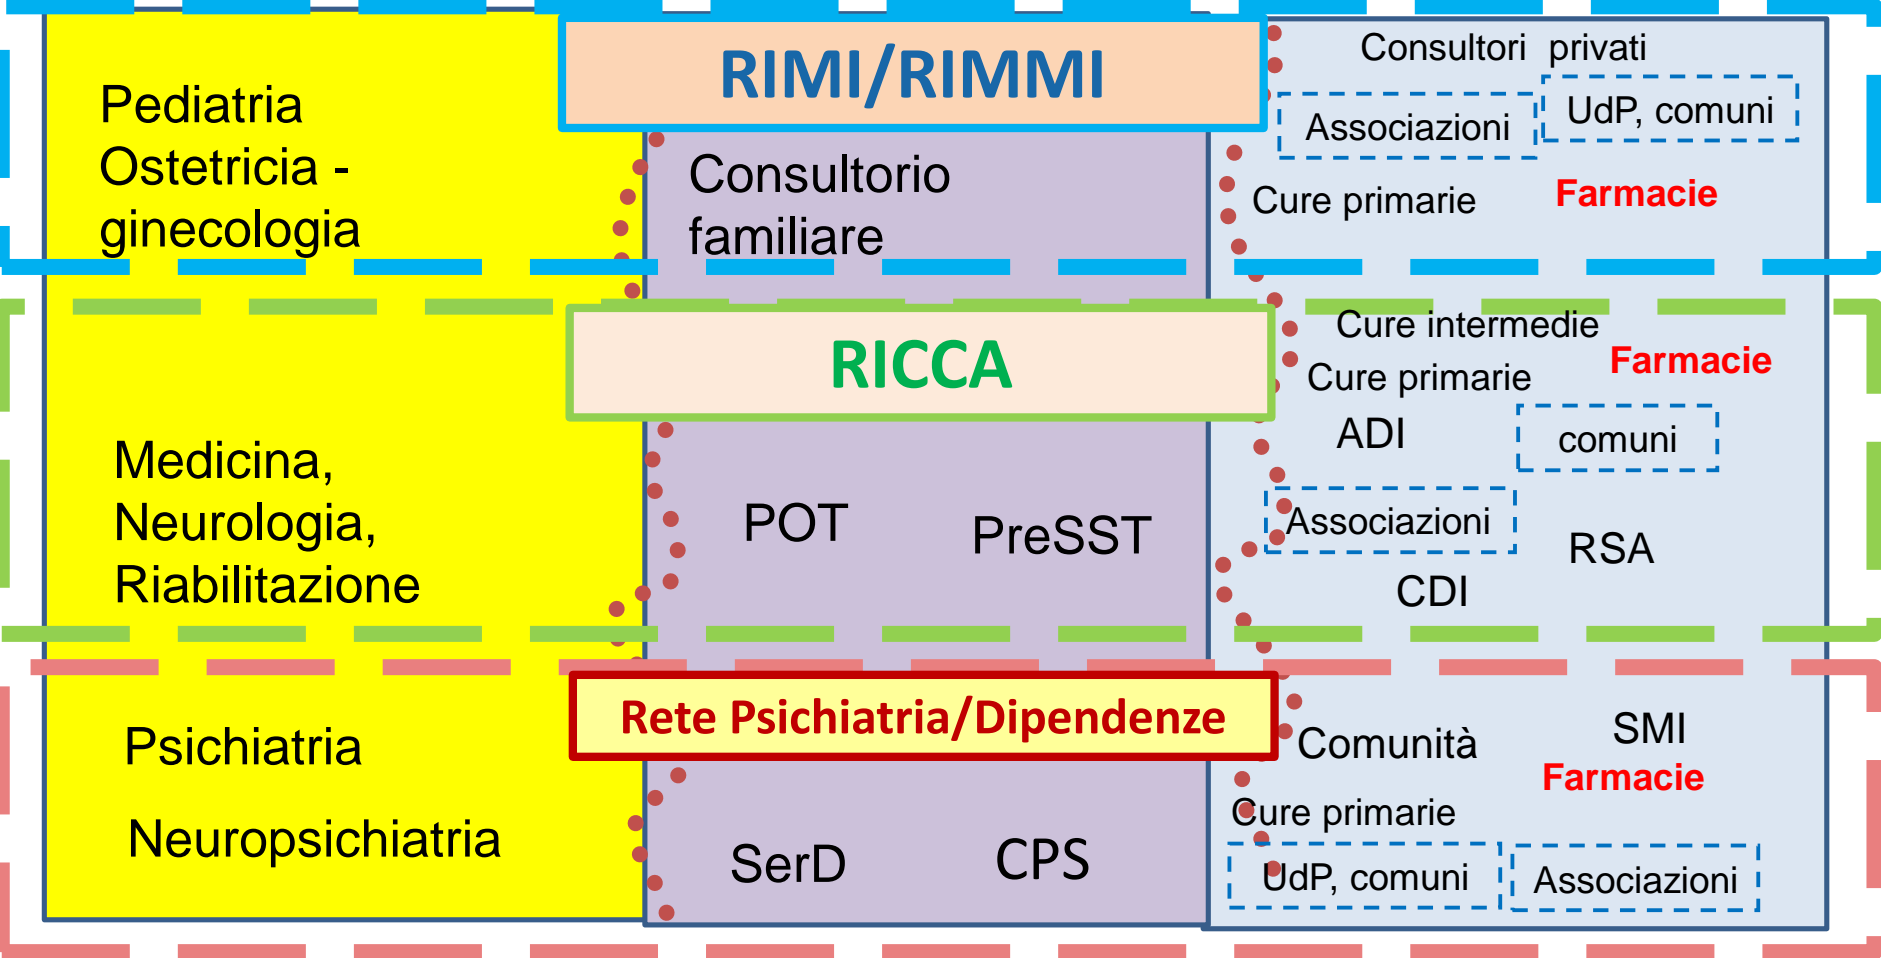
Pediatria
Ostetricia - ginecologia

RIMI/RIMMI

Consultorio familiare

Consultori privati

Associazioni

UdP, comuni

Cure primarie

Farmacie

RICCA

Cure intermedie

Cure primarie

Farmacie

ADI

comuni

Associazioni

RSA

CDI

Medicina,
Neurologia,
Riabilitazione

POT

PreSST

Rete Psichiatria/Dipendenze

Psichiatria

Neuropsichiatria

SerD

CPS

Comunità

SMI

Farmacie

Cure primarie

UdP, comuni

Associazioni